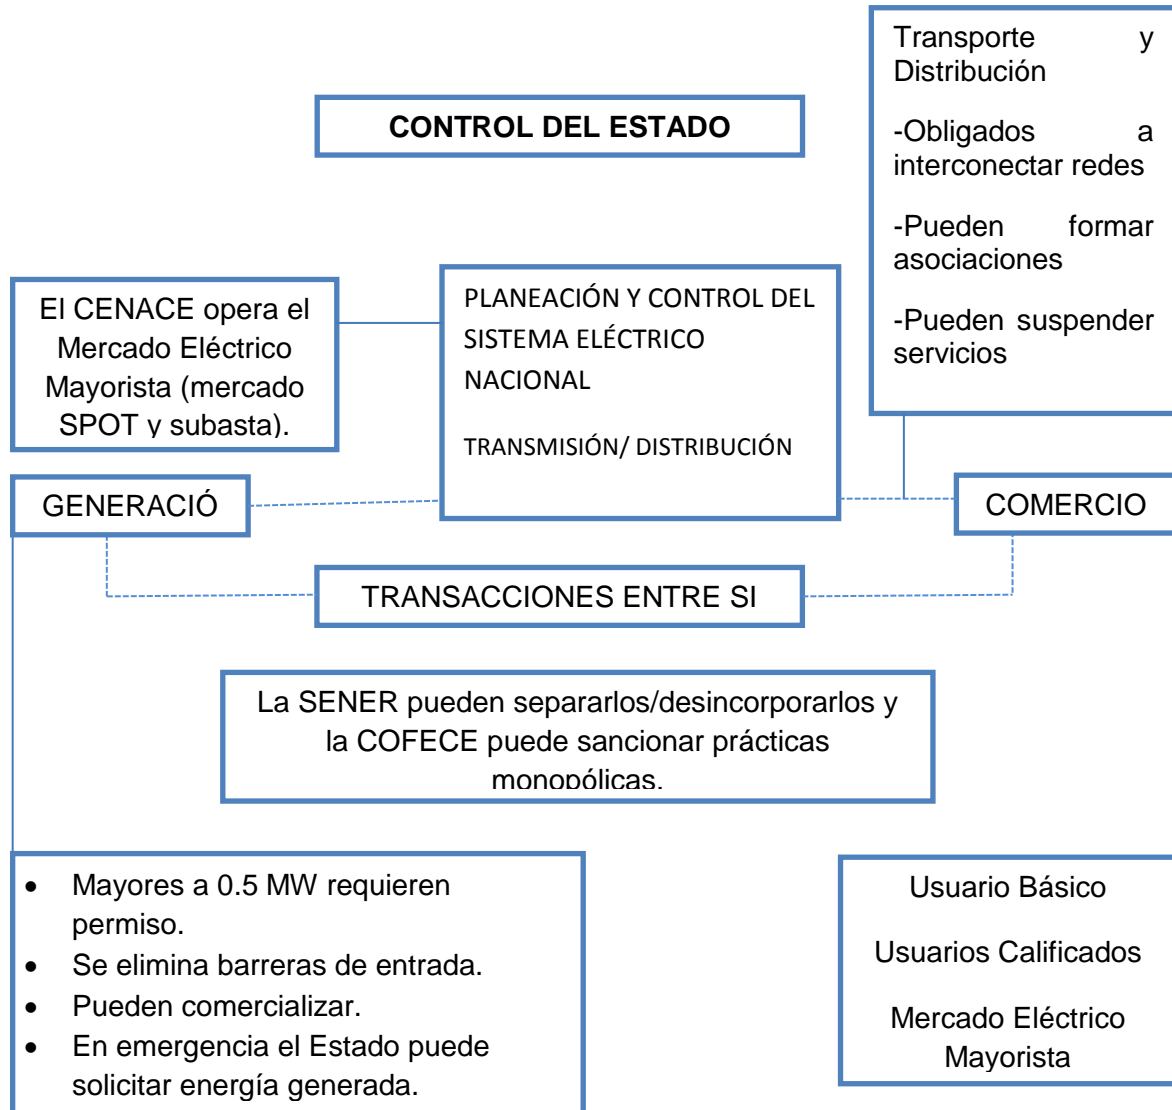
CONTROL DEL ESTADO

Transporte y Distribución

-Obligados a interconectar redes

-Pueden formar asociaciones

-Pueden suspender servicios

El CENACE opera el Mercado Eléctrico Mayorista (mercado SPOT y subasta).

PLANEACIÓN Y CONTROL DEL SISTEMA ELÉCTRICO NACIONAL

TRANSMISIÓN/ DISTRIBUCIÓN

GENERACIÓ

COMERCIO

TRANSACCIONES ENTRE SI

La SENER pueden separarlos/desincorporarlos y la COFECE puede sancionar prácticas monopólicas.

- Mayores a 0.5 MW requieren permiso.
- Se elimina barreras de entrada.
- Pueden comercializar.
- En emergencia el Estado puede solicitar energía generada.

Usuario Básico

Usuarios Calificados

Mercado Eléctrico Mayorista